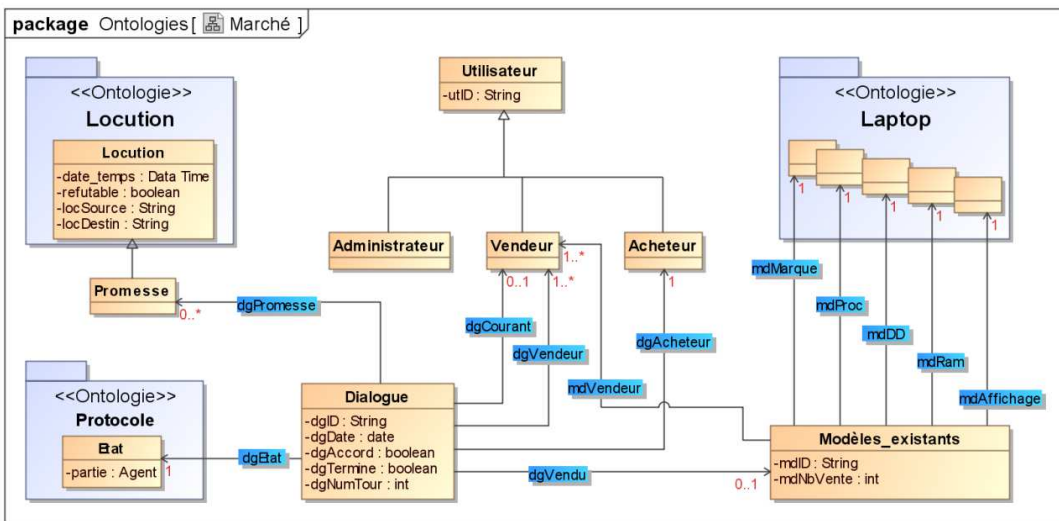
package Ontologies [ Marché ]

<<Ontologie>>
Locution

Locution
-date_temps : Data Time
-refutable : boolean
-locSource : String
-locDestin : String

Promesse

Utilisateur
-utID : String

Administrateur

Vendeur

Acheteur

<<Ontologie>>
Laptop

1
1
1
1
1

mdMarque
mdProc
mdDD
mdRam
mdAffichage

1..*
0..1
1..*
1

dgPromesse
0..*

dgCourant
dgVendeur
dgAcheteur
mdVendeur

<<Ontologie>>
Protocole

Etat
-partie : Agent
1

dgEtat

Dialogue
-dgID : String
-dgDate : date
-dgAccord : boolean
-dgTermine : boolean
-dgNumTour : int

dgVendu
0..1

Modèles_existants
-mdID : String
-mdNbVente : int